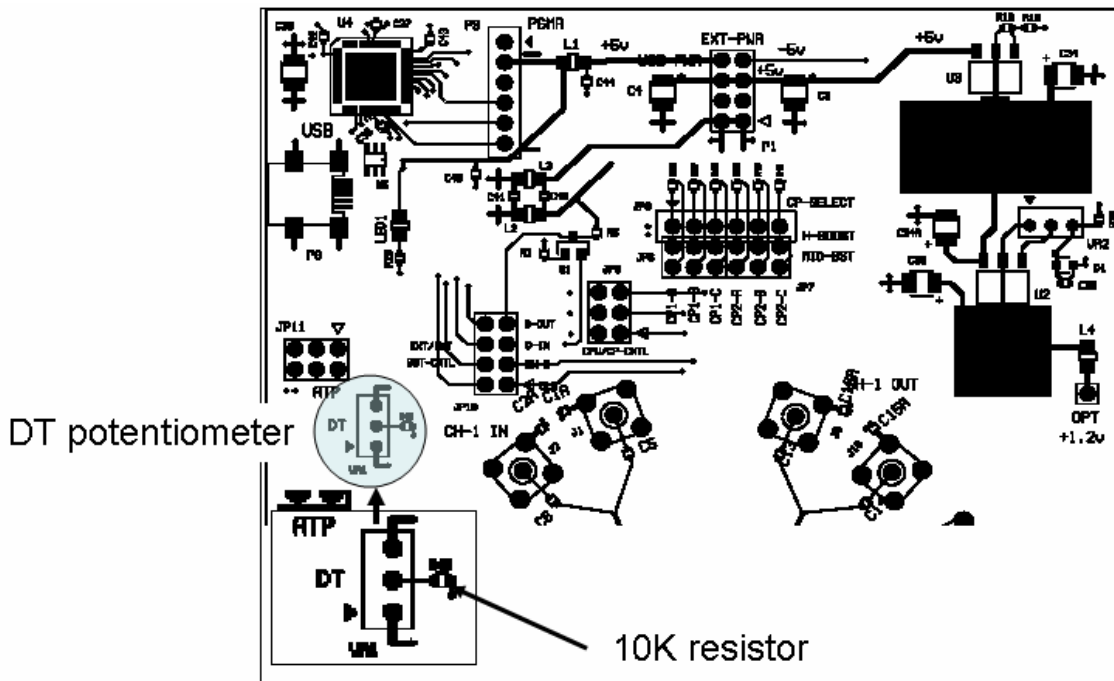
U4
P3
PGMR
L1
+5v
USB-PWR
EXT-PWR
-5v
+5v
+5v
U3
C1
P1
USB
L3
L2
CP-SELECT
H-BOOST
MID-BST
JP11
ATP
JP10
D-OUT
D-IN
EXT/INT
OUT-CNTL
CPS/CP-CNTL
JP7
VR2
U2
L4
OPT
+1.2v
DT potentiometer
DT
VR1
CH-1 IN
C2A
C1A
J1
C5
CH-1 OUT
C16A
C15A
ATP
DT
VR1
10K resistor